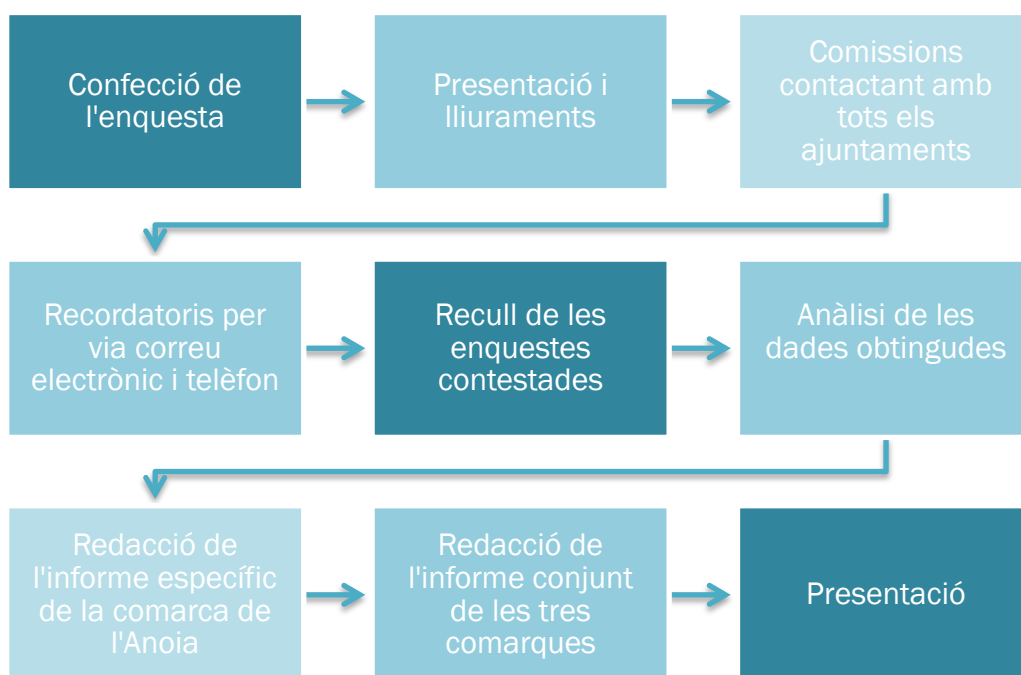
Confecció de l'enquesta

Presentació i lliuraments

Comissions contactant amb tots els ajuntaments

Recordatoris per via correu electrònic i telèfon

Recull de les enquestes contestades

Anàlisi de les dades obtingudes

Redacció de l'informe específic de la comarca de l'Anoia

Redacció de l'informe conjunt de les tres comarques

Presentació